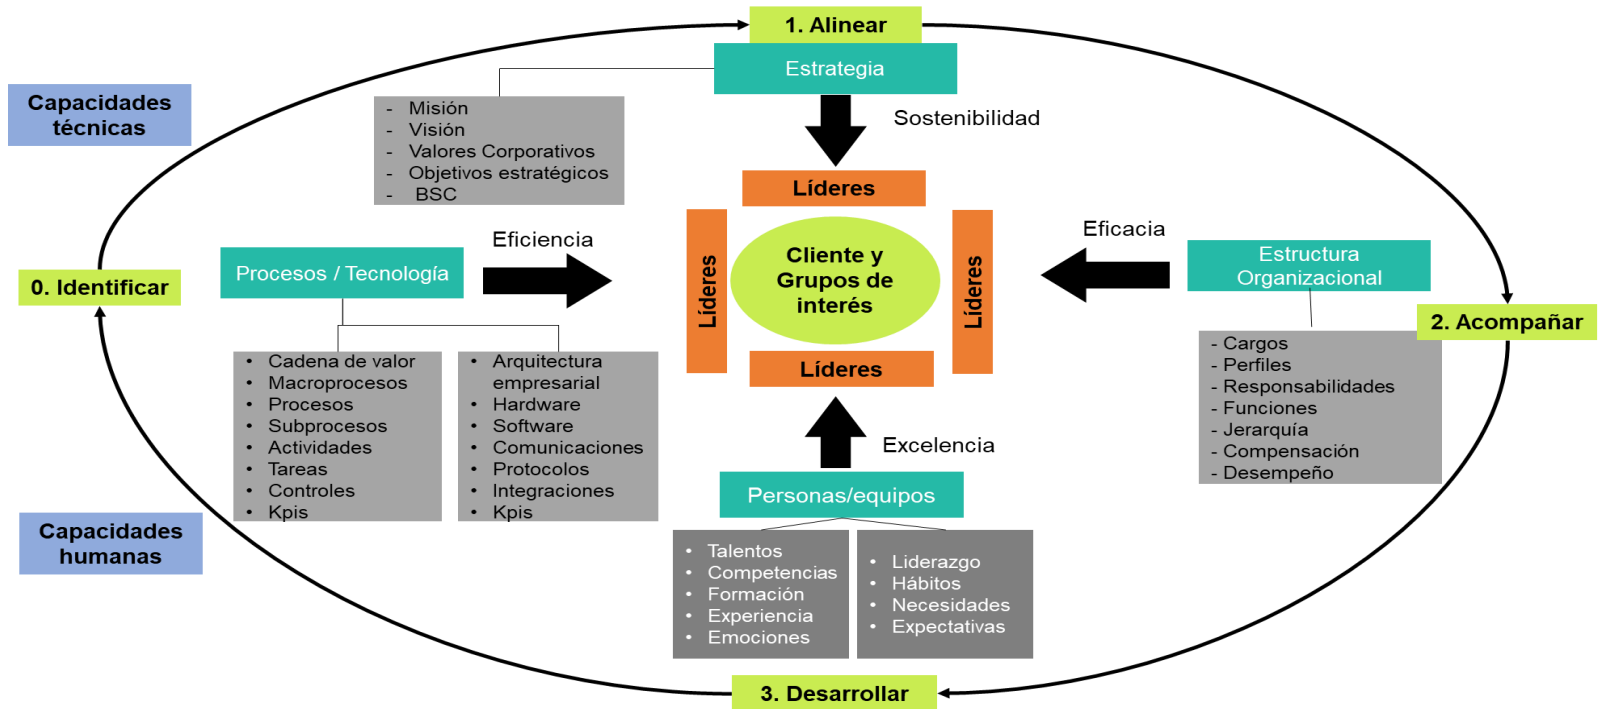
1. Alinear

Capacidades técnicas

Estrategia

- Misión
- Visión
- Valores Corporativos
- Objetivos estratégicos
- BSC

Sostenibilidad

Líderes

Eficiencia

Eficacia

0. Identificar

Procesos / Tecnología

Cliente y Grupos de interés

Líderes

Líderes

Estructura Organizacional

2. Acompañar

- Cadena de valor
- Macroprocesos
- Procesos
- Subprocesos
- Actividades
- Tareas
- Controles
- Kpis

- Arquitectura empresarial
- Hardware
- Software
- Comunicaciones
- Protocolos
- Integraciones
- Kpis

Líderes

- Cargos
- Perfiles
- Responsabilidades
- Funciones
- Jerarquía
- Compensación
- Desempeño

Excelencia

Personas/equipos

Capacidades humanas

- Talentos
- Competencias
- Formación
- Experiencia
- Emociones

- Liderazgo
- Hábitos
- Necesidades
- Expectativas

3. Desarrollar